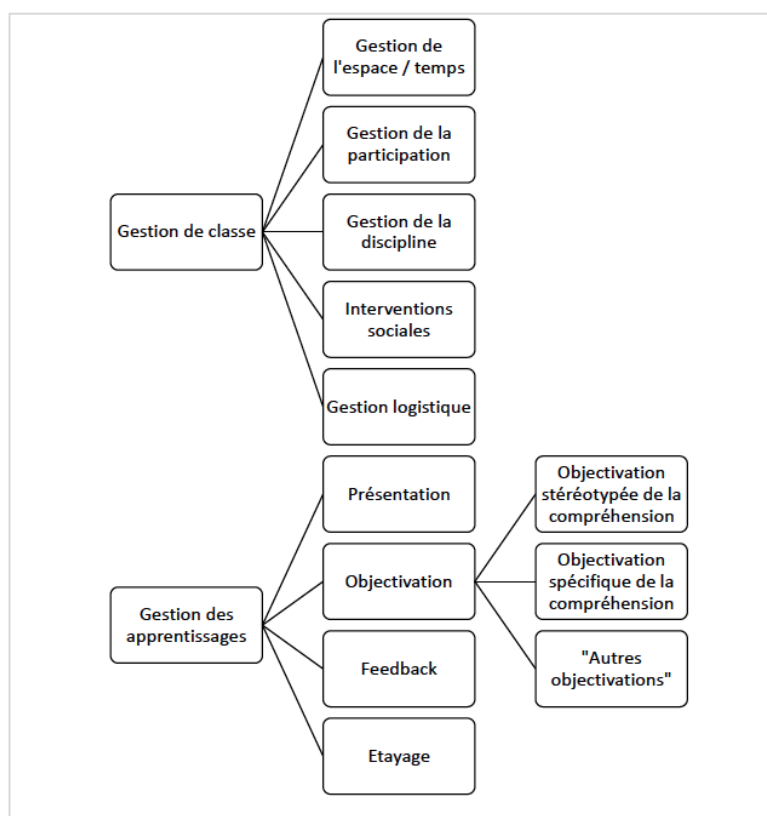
Gestion de classe

Gestion de l'espace / temps

Gestion de la participation

Gestion de la discipline

Interventions sociales

Gestion logistique

Gestion des apprentissages

Présentation

Objectivation

Feedback

Etayage

Objectivation stéréotypée de la compréhension

Objectivation spécifique de la compréhension

"Autres objectivations"